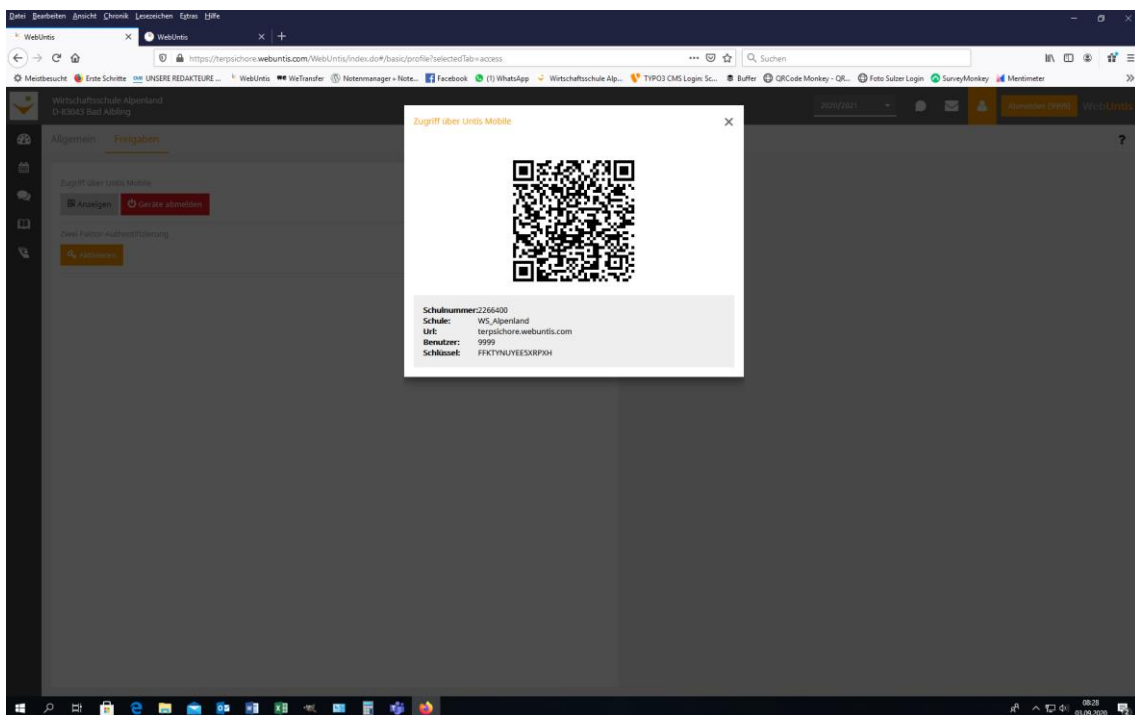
Datei Bearbeiten Ansicht Chronik Lesezeichen Extras Hilfe

WebUntis | WebUntis

https://terpsichore.webuntis.com/WebUntis/index.do#/basic/profile?selectedTab=access

Suchen

Meistbesucht Erste Schritte UNSERE REDAKTEURE ... WebUntis WeTransfer Notenmanager » Note... Facebook (1) WhatsApp Wirtschaftsschule Alp... TYPO3 CMS Login: Sc... Buffer QRCode Monkey - QR... Foto Sulzer Login SurveyMonkey Mentimeter

Wirtschaftsschule Alpenland
D-83043 Bad Aibling

2020/2021

Abmelden (9999) WebUntis

Allgemein Freigaben

Zugriff über Untis Mobile
Anzeigen Geräte abmelden

Zwei-Faktor-Authentifizierung
Aktivieren

Zugriff über Untis Mobile

Schulnummer: 2266400
Schule: WS_Alpenland
Url: terpsichore.webuntis.com
Benutzer: 9999
Schlüssel: FFKTYNUYEESXRPXH

08:28
03.09.2020